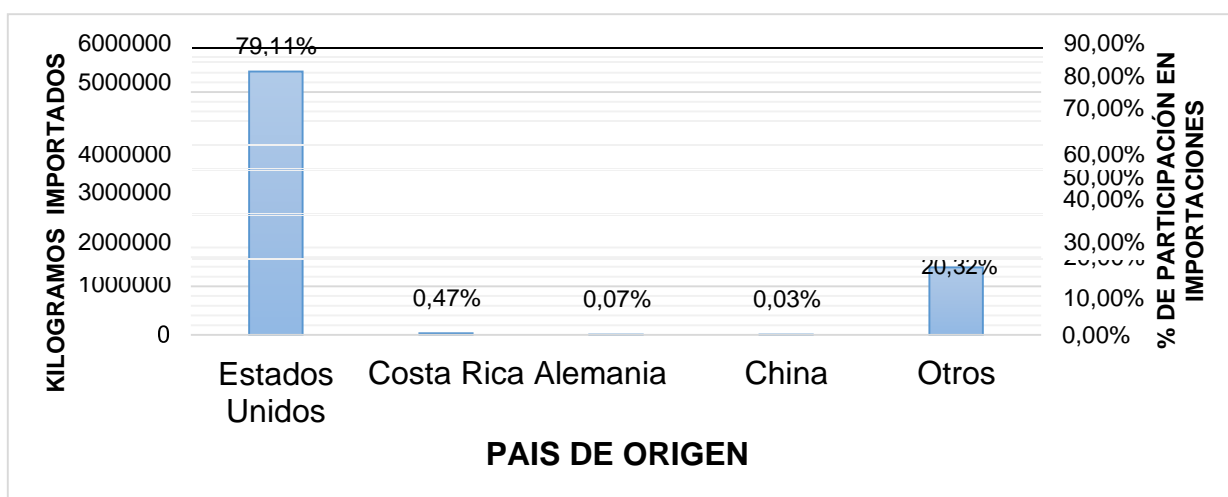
KILOGRAMOS IMPORTADOS

6000000
5000000
4000000
3000000
2000000
1000000
0

79,11%
0,47%
0,07%
0,03%
20,32%

Estados Unidos
Costa Rica
Alemania
China
Otros

90,00%
80,00%
70,00%
60,00%
50,00%
40,00%
30,00%
20,00%
10,00%
0,00%

% DE PARTICIPACIÓN EN IMPORTACIONES

PAIS DE ORIGEN